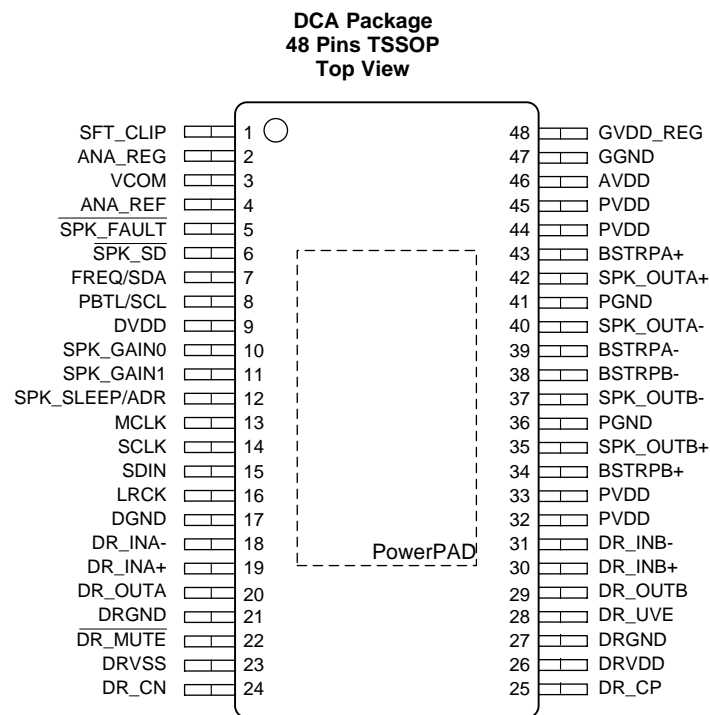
DCA Package
48 Pins TSSOP
Top View

SFT_CLIP 1
ANA_REG 2
VCOM 3
ANA_REF 4
$\overline{SPK\_FAULT}$ 5
$\overline{SPK\_SD}$ 6
FREQ/SDA 7
PBTL/SCL 8
DVDD 9
SPK_GAIN0 10
SPK_GAIN1 11
SPK_SLEEP/ADR 12
MCLK 13
SCLK 14
SDIN 15
LRCK 16
DGND 17
DR_INA- 18
DR_INA+ 19
DR_OUTA 20
DRGND 21
$\overline{DR\_MUTE}$ 22
DRVSS 23
DR_CN 24

48 GVDD_REG
47 GGND
46 AVDD
45 PVDD
44 PVDD
43 BSTRPA+
42 SPK_OUTA+
41 PGND
40 SPK_OUTA-
39 BSTRPA-
38 BSTRPB-
37 SPK_OUTB-
36 PGND
35 SPK_OUTB+
34 BSTRPB+
33 PVDD
32 PVDD
31 DR_INB-
30 DR_INB+
29 DR_OUTB
28 DR_UVE
27 DRGND
26 DRVDD
25 DR_CP

PowerPAD